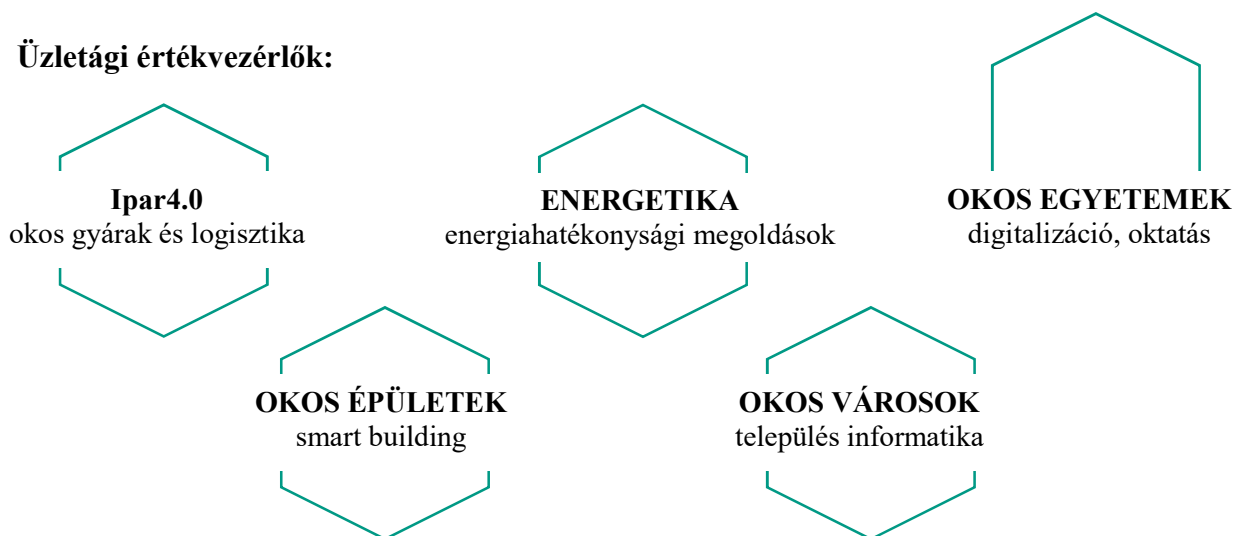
Üzletági értékvezérlők:

Ipar4.0
okos gyárak és logisztika

ENERGETIKA
energiahatékonysági megoldások

OKOS EGYETEMEK
digitalizáció, oktatás

OKOS ÉPÜLETEK
smart building

OKOS VÁROSOK
település informatika